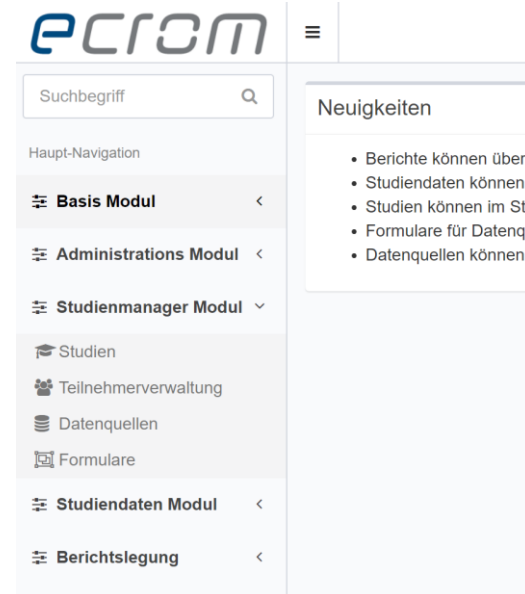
ecrom

≡

Suchbegriff

Haupt-Navigation

Basis Modul ‹

Administrations Modul ‹

Studienmanager Modul ˅

Studien

Teilnehmerverwaltung

Datenquellen

Formulare

Studiendaten Modul ‹

Berichtslegung ‹

Neuigkeiten

- Berichte können über
- Studiendaten können
- Studien können im St
- Formulare für Datenq
- Datenquellen können